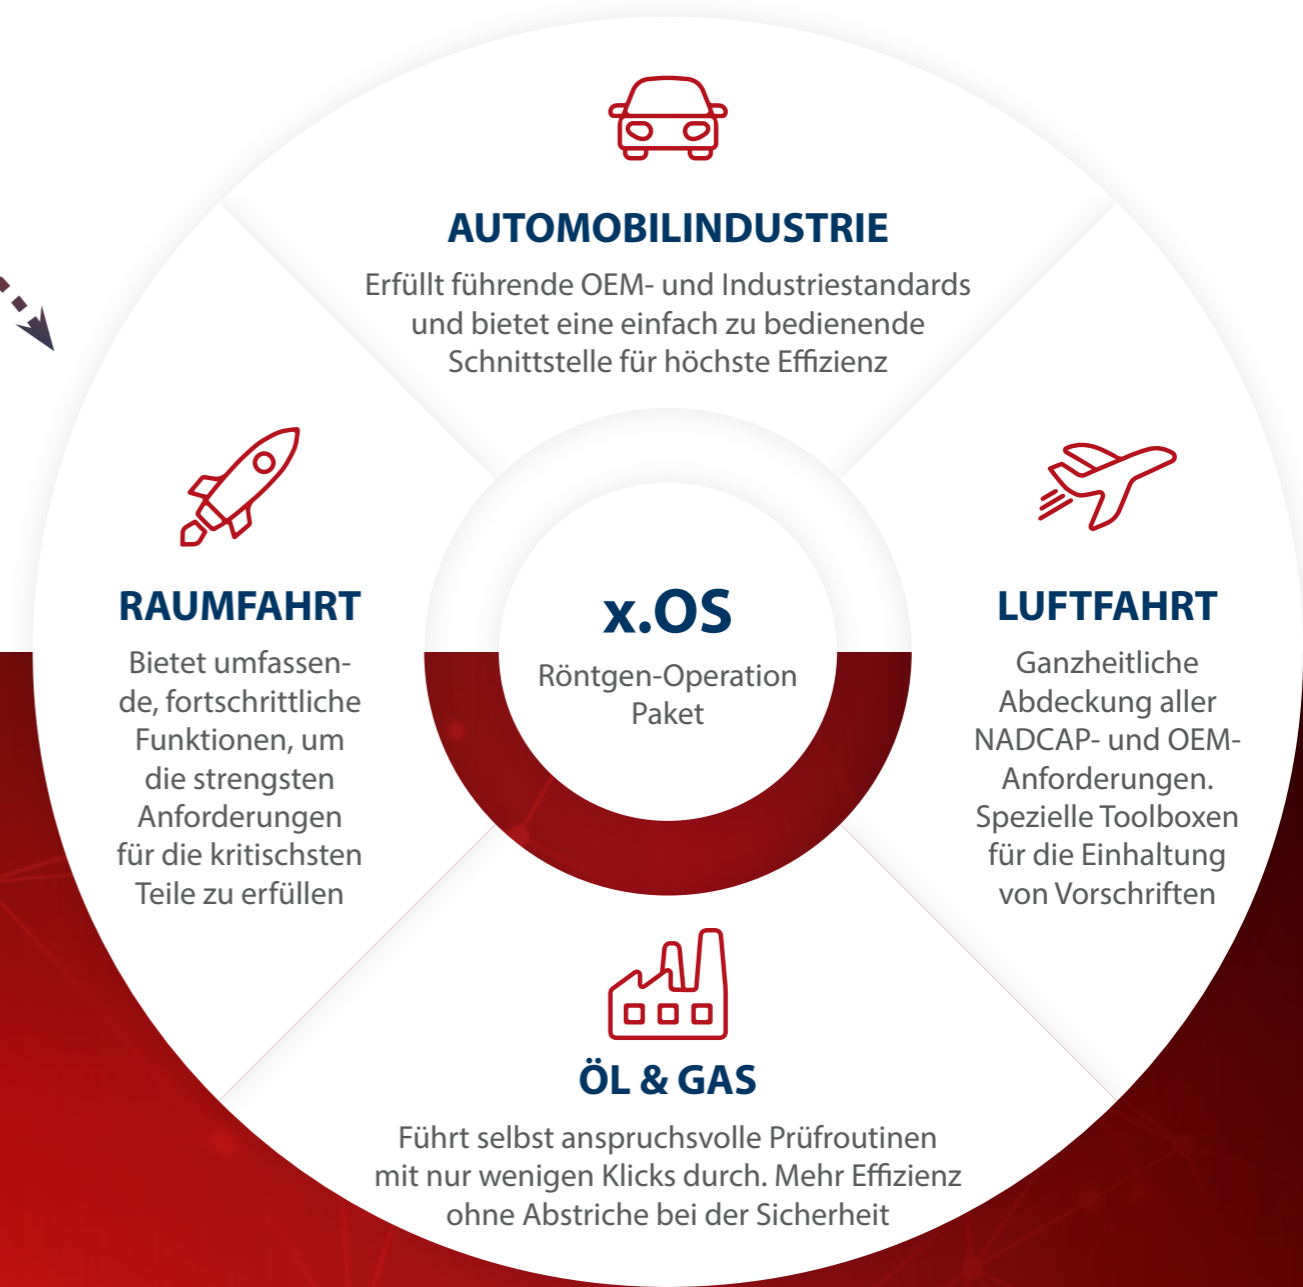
AUTOMOBILINDUSTRIE

Erfüllt führende OEM- und Industriestandards und bietet eine einfach zu bedienende Schnittstelle für höchste Effizienz

RAUMFAHRT

Bietet umfassende, fortschrittliche Funktionen, um die strengsten Anforderungen für die kritischsten Teile zu erfüllen

x.OS

Röntgen-Operation Paket

LUFTFAHRT

Ganzheitliche Abdeckung aller NADCAP- und OEM-Anforderungen. Spezielle Toolboxen für die Einhaltung von Vorschriften

ÖL & GAS

Führt selbst anspruchsvolle Prüfroutinen mit nur wenigen Klicks durch. Mehr Effizienz ohne Abstriche bei der Sicherheit